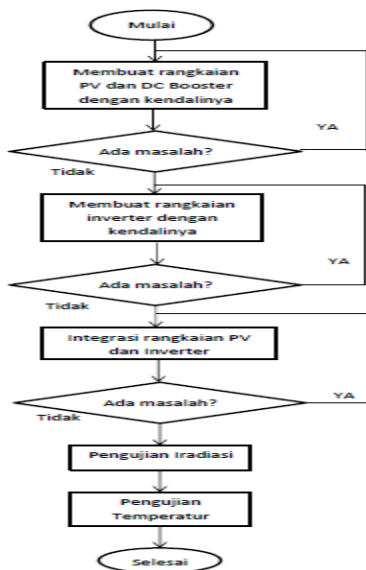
Mulai

Membuat rangkaian PV dan DC Booster dengan kendalinya

YA

Ada masalah?

Tidak

Membuat rangkaian inverter dengan kendalinya

YA

Ada masalah?

Tidak

Integrasi rangkaian PV dan Inverter

YA

Ada masalah?

Tidak

Pengujian Iradiasi

Pengujian Temperatur

Selesai